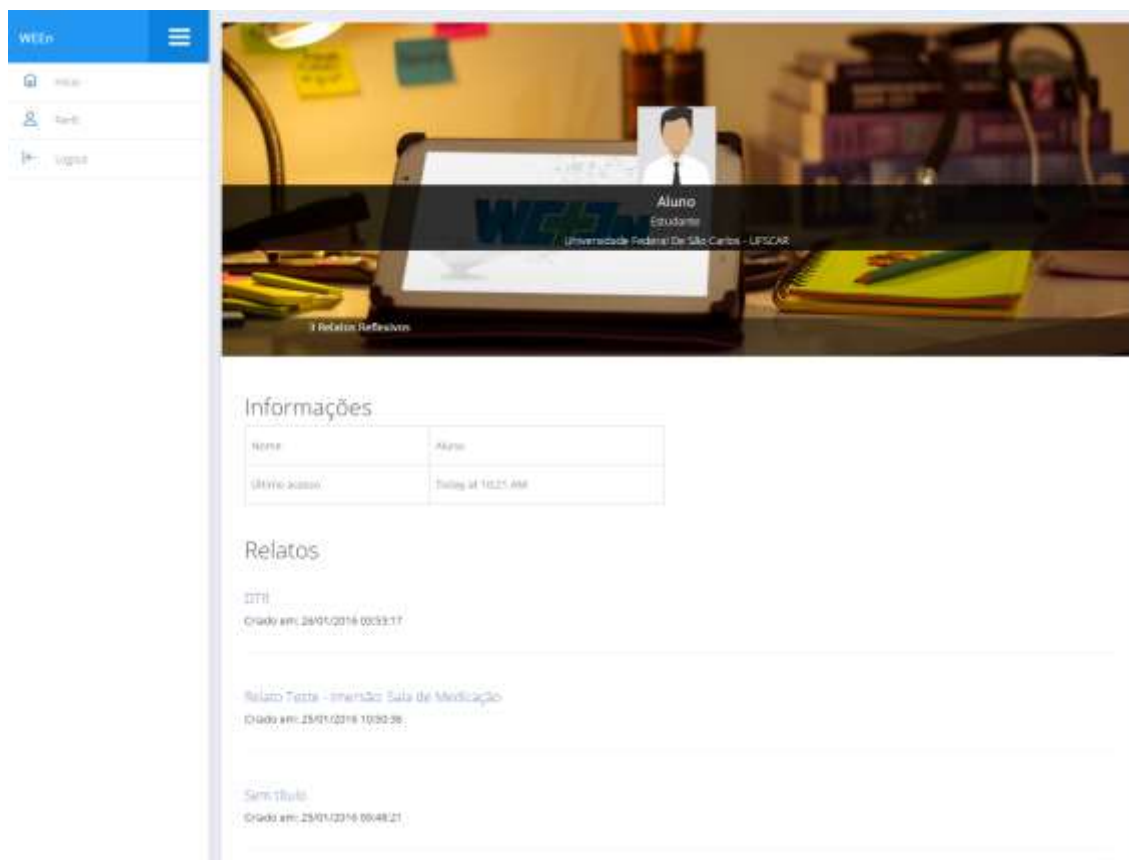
WEEn

Início

Perfil

Logout

Aluno
Estudante
Universidade Federal De São Carlos - UFSCAR

3 Relatos Reflexivos

Informações

| Nome | Aluno |
|---|---|
| Último acesso | Today at 10:21 AM |

Relatos

DTII
Criado em: 26/01/2016 00:53:17

Relato Teste - Imersão Sala de Medicação
Criado em: 25/01/2016 10:50:36

Sem título
Criado em: 25/01/2016 00:48:21